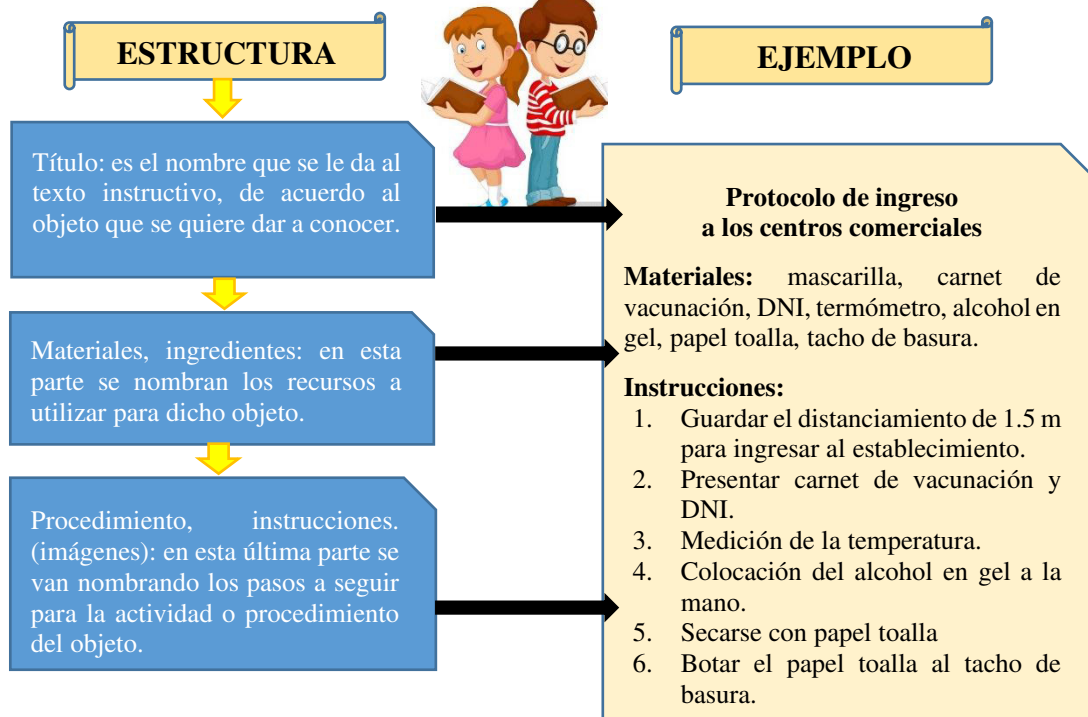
ESTRUCTURA

Título: es el nombre que se le da al texto instructivo, de acuerdo al objeto que se quiere dar a conocer.

Materiales, ingredientes: en esta parte se nombran los recursos a utilizar para dicho objeto.

Procedimiento, instrucciones. (imágenes): en esta última parte se van nombrando los pasos a seguir para la actividad o procedimiento del objeto.

EJEMPLO

Protocolo de ingreso a los centros comerciales

**Materiales:** mascarilla, carnet de vacunación, DNI, termómetro, alcohol en gel, papel toalla, tacho de basura.

**Instrucciones:**
1. Guardar el distanciamiento de 1.5 m para ingresar al establecimiento.
2. Presentar carnet de vacunación y DNI.
3. Medición de la temperatura.
4. Colocación del alcohol en gel a la mano.
5. Secarse con papel toalla
6. Botar el papel toalla al tacho de basura.